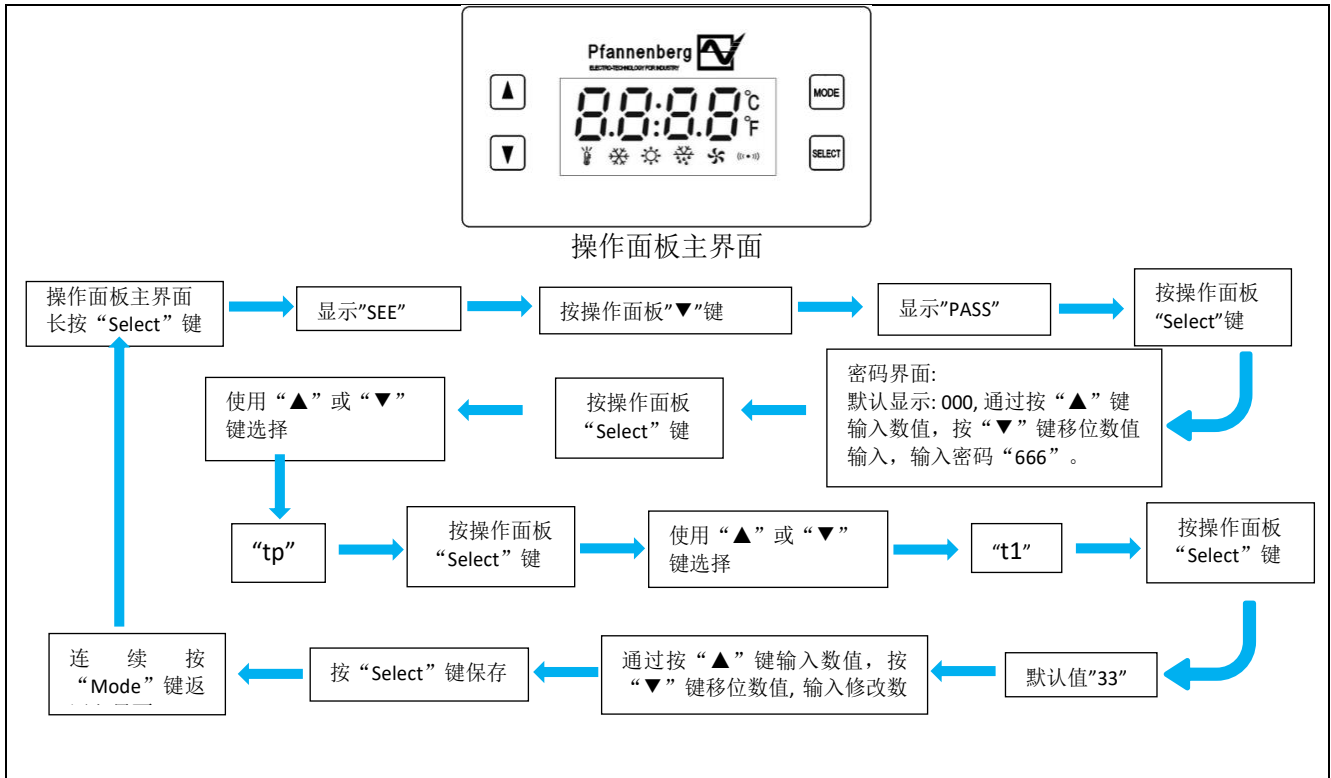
Pfannenberg
ELECTRO-TECHNOLOGY FOR INDUSTRY

▲
▼
88:88 ℃ ℉
MODE
SELECT

操作面板主界面

操作面板主界面
长按“Select”键

显示”SEE”

按操作面板”▼”键

显示”PASS”

按操作面板
“Select”键

密码界面:
默认显示: 000, 通过按“▲”键输入数值，按“▼”键移位数值输入，输入密码“666”。

按操作面板
“Select”键

使用“▲”或“▼”键选择

“tp”

按操作面板
“Select”键

使用“▲”或“▼”键选择

“t1”

按操作面板
“Select”键

默认值”33”

通过按“▲”键输入数值，按“▼”键移位数值, 输入修改数

按“Select”键保存

连 续 按 “Mode”键返
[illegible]